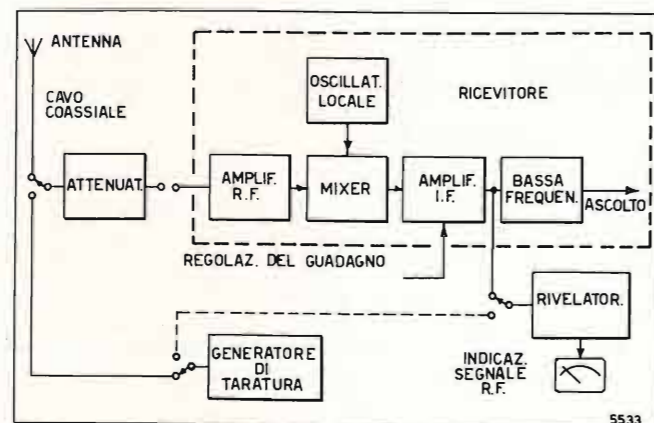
ANTENNA

CAVO COASSIALE

OSCILLAT. LOCALE

RICEVITORE

ATTENUAT.

AMPLIF. R.F.

MIXER

AMPLIF. I.F.

BASSA FREQUEN.

ASCOLTO

REGOLAZ. DEL GUADAGNO

RIVELATOR.

GENERATORE DI TARATURA

INDICAZ. SEGNALE R.F.

5533